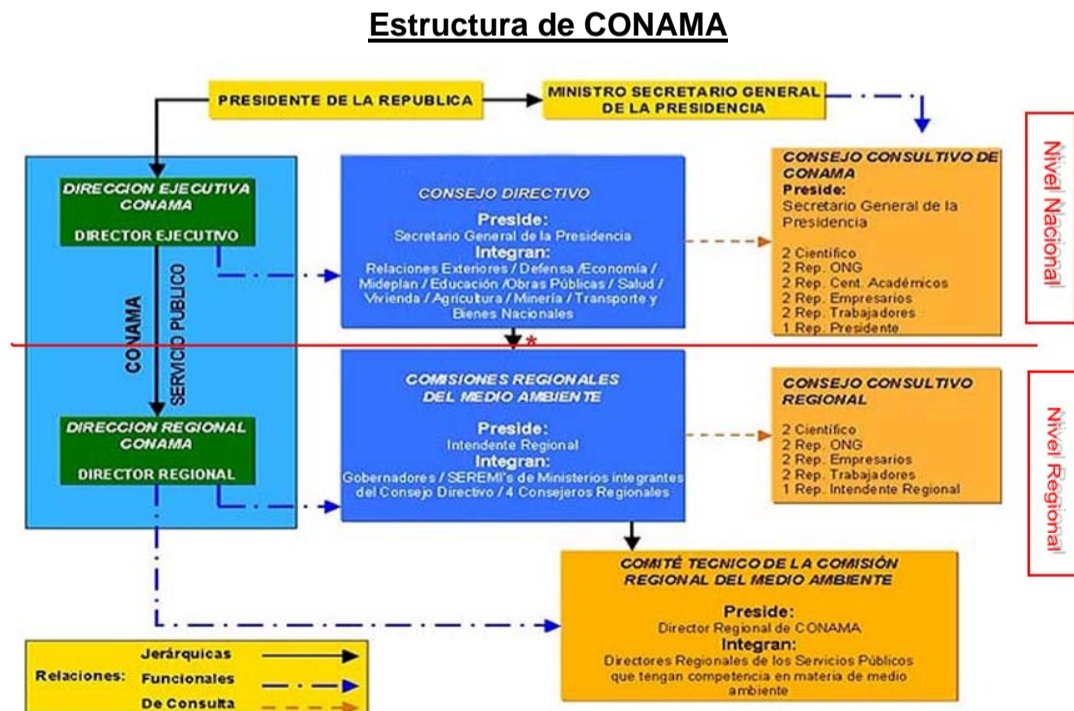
Estructura de CONAMA

PRESIDENTE DE LA REPUBLICA

MINISTRO SECRETARIO GENERAL DE LA PRESIDENCIA

DIRECCION EJECUTIVA CONAMA

DIRECTOR EJECUTIVO

CONAMA

SERVICIO PUBLICO

CONSEJO DIRECTIVO

Preside:
Secretario General de la Presidencia

Integran:
Relaciones Exteriores / Defensa /Economía / Mideplan / Educación /Obras Públicas / Salud / Vivienda / Agricultura / Minería / Transporte y Bienes Nacionales

CONSEJO CONSULTIVO DE CONAMA

Preside:
Secretario General de la Presidencia

2 Cientifico
2 Rep. ONG
2 Rep. Cent. Académicos
2 Rep. Empresarios
2 Rep. Trabajadores
1 Rep. Presidente

Nivel Nacional

DIRECCION REGIONAL CONAMA

DIRECTOR REGIONAL

COMISIONES REGIONALES DEL MEDIO AMBIENTE

Preside:
Intendente Regional

Integran:
Gobernadores / SEREMI's de Ministerios integrantes del Consejo Directivo / 4 Consejeros Regionales

CONSEJO CONSULTIVO REGIONAL

2 Cientifico
2 Rep. ONG
2 Rep. Empresarios
2 Rep. Trabajadores
1 Rep. Intendente Regional

Nivel Regional

COMITÉ TECNICO DE LA COMISIÓN REGIONAL DEL MEDIO AMBIENTE

Preside:
Director Regional de CONAMA

Integran:
Directores Regionales de los Servicios Públicos que tengan competencia en materia de medio ambiente

Relaciones:
Jerárquicas
Funcionales
De Consulta